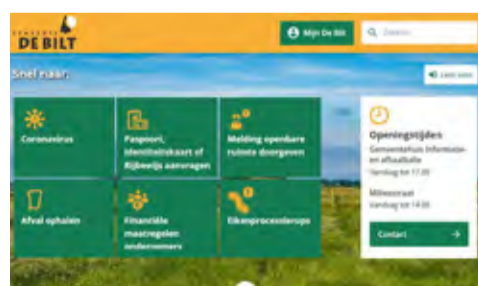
GEMEENTE
DE BILT

Mijn De Bilt

Zoeken

Snel naar:

Lees voor

Coronavirus

Paspoort, identiteitskaart of rijbewijs aanvragen

Melding openbare ruimte doorgeven

Afval ophalen

Financiële maatregelen ondernemers

Eikenprocessierups

Openingstijden

Gemeentehuis Informatie- en afhaalbalie

Vandaag tot 17.00

Milieustraat

Vandaag tot 14.00

Contact